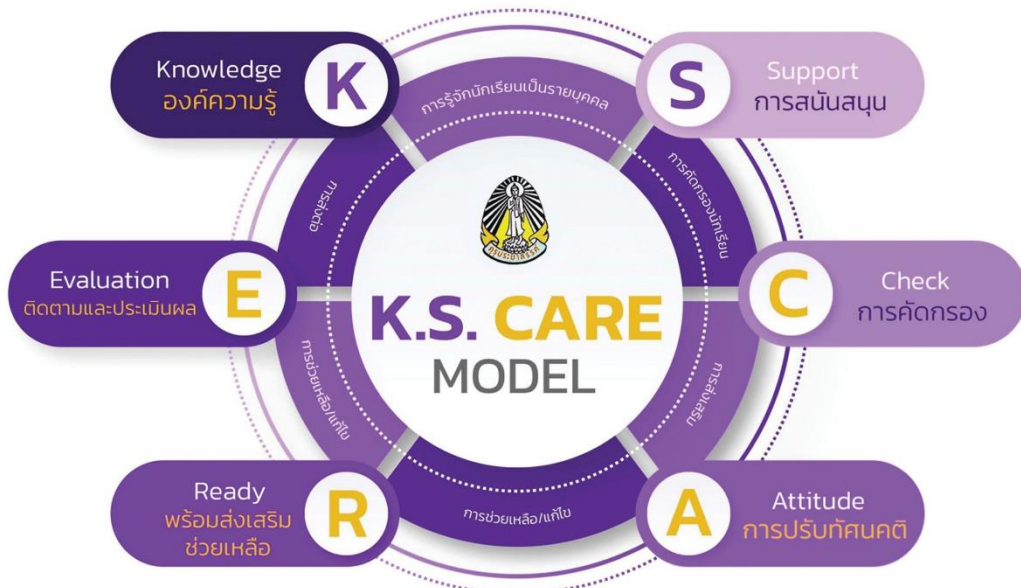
Knowledge
องค์ความรู้
K

S
Support
การสนับสนุน

การรู้จักนักเรียนเป็นรายบุคคล

การคัดกรองนักเรียน

การส่งต่อ

Evaluation
ติดตามและประเมินผล
E

C
Check
การคัดกรอง

K.S. CARE
MODEL

การช่วยเหลือ/แก้ไข

การส่งเสริม

Ready
พร้อมส่งเสริม
ช่วยเหลือ
R

การช่วยเหลือ/แก้ไข

A
Attitude
การปรับทัศนคติ